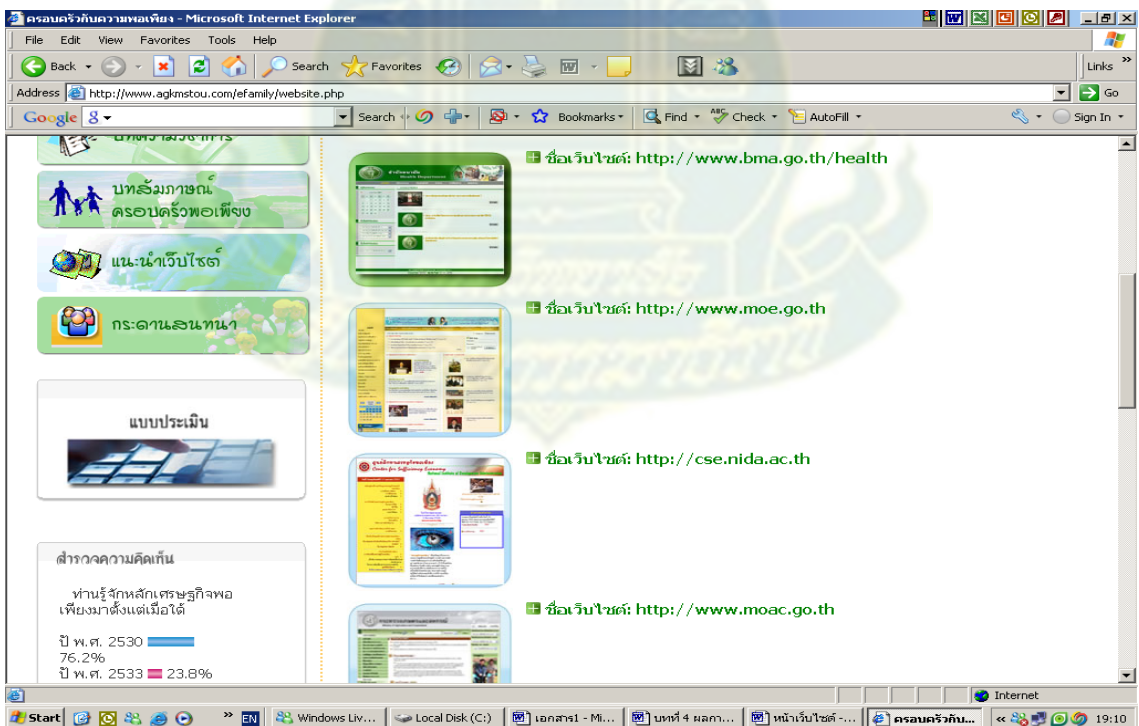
ครอบครัวกับความพอเพียง - Microsoft Internet Explorer

File Edit View Favorites Tools Help

Back Search Favorites Links

Address http://www.agkmstou.com/efamily/website.php Go

Google Search Bookmarks Find Check AutoFill Sign In

บทสัมภาษณ์ ครอบครัวพอเพียง

แนะนำเว็บไซต์

กระดานสนทนา

แบบประเมิน

สำรวจความคิดเห็น

ท่านรู้จักหลักเศรษฐกิจพอเพียงมาตั้งแต่เมื่อใด

ปี พ.ศ. 2530 76.2%

ปี พ.ศ. 2533 23.8%

ชื่อเว็บไซต์: http://www.bma.go.th/health

ชื่อเว็บไซต์: http://www.moe.go.th

ชื่อเว็บไซต์: http://cse.nida.ac.th

ชื่อเว็บไซต์: http://www.moac.go.th

Internet

Start EN Windows Liv... Local Disk (C:) เอกสาร1 - Mi... บทที่ 4 ผลกา... หน้าเว็บไซต์ -... ครอบครัวกับ... 19:10